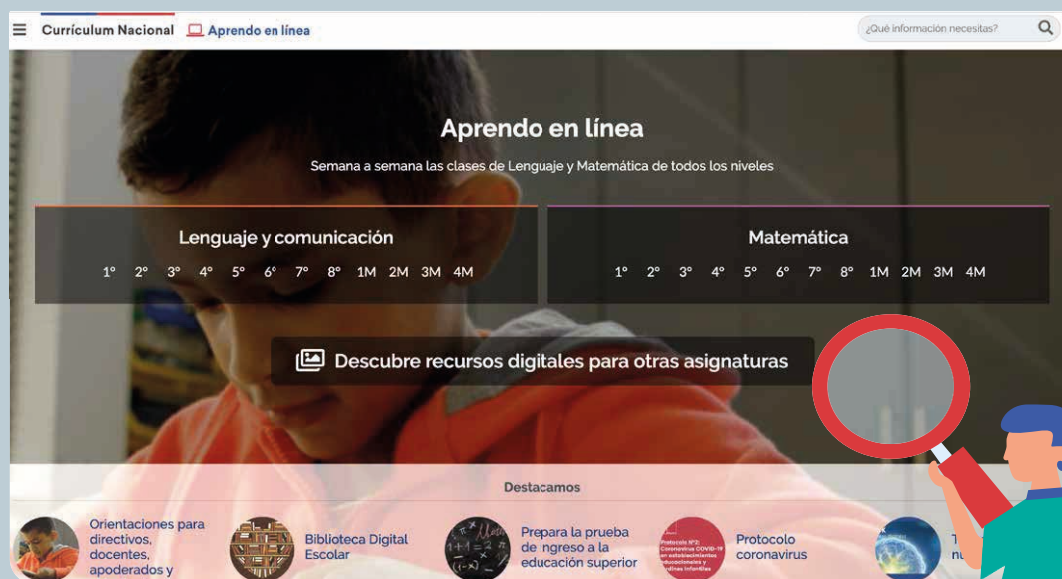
Currículum Nacional Aprendo en línea

¿Qué información necesitas?

Aprendo en línea

Semana a semana las clases de Lenguaje y Matemática de todos los niveles

Lenguaje y comunicación

1° 2° 3° 4° 5° 6° 7° 8° 1M 2M 3M 4M

Matemática

1° 2° 3° 4° 5° 6° 7° 8° 1M 2M 3M 4M

Descubre recursos digitales para otras asignaturas

Destacamos

Orientaciones para directivos, docentes, apoderados y

Biblioteca Digital Escolar

Prepara la prueba de ingreso a la educación superior

Protocolo N°2: Coronavirus COVID-19 en establecimientos educacionales y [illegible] infantiles

Protocolo coronavirus

T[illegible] nu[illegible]